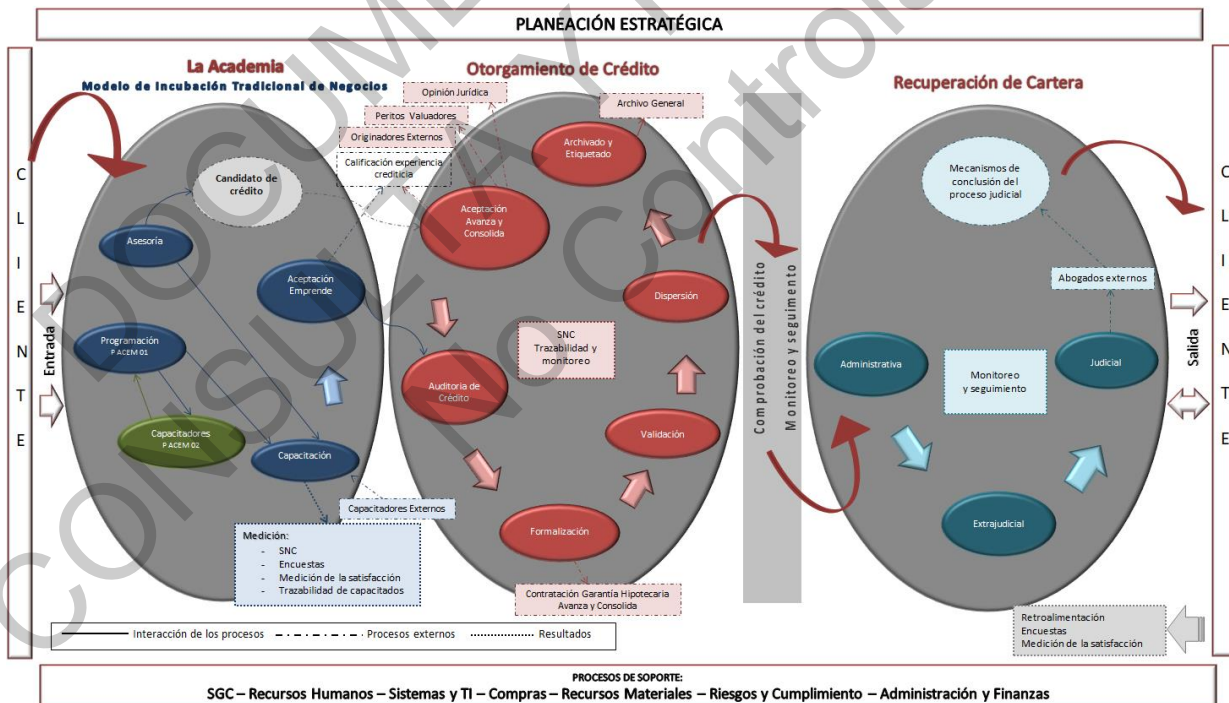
PLANEACIÓN ESTRATÉGICA

C
L
I
E
N
T
E

Entrada

La Academia
Modelo de Incubación Tradicional de Negocios

Candidato de crédito

Asesoria

Aceptación Emprende

Programación
PACEM 01

Capacitadores
PACEM 02

Capacitación

Capacitadores Externos

Medición:
- SNC
- Encuestas
- Medición de la satisfacción
- Trazabilidad de capacitados

Otorgamiento de Crédito

Opinión Jurídica
Peritos Valuadores
Originadores Externos
Calificación experiencia crediticia

Archivo General

Archivado y Etiquetado

Aceptación Avanza y Consolida

Dispersión

SNC
Trazabilidad y monitoreo

Auditoria de Crédito

Validación

Formalización

Contratación Garantía Hipotecaria Avanza y Consolida

Comprobación del crédito
Monitoreo y seguimiento

Recuperación de Cartera

Mecanismos de conclusión del proceso judicial

Abogados externos

Administrativa

Monitoreo y seguimiento

Judicial

Extrajudicial

Salida

C
L
I
E
N
T
E

Retroalimentación
Encuestas
Medición de la satisfacción

Interacción de los procesos
Procesos externos
Resultados

PROCESOS DE SOPORTE:
SGC – Recursos Humanos – Sistemas y TI – Compras – Recursos Materiales – Riesgos y Cumplimiento – Administración y Finanzas

DOCUMENTO NO CONTROLADO
CONSULTA